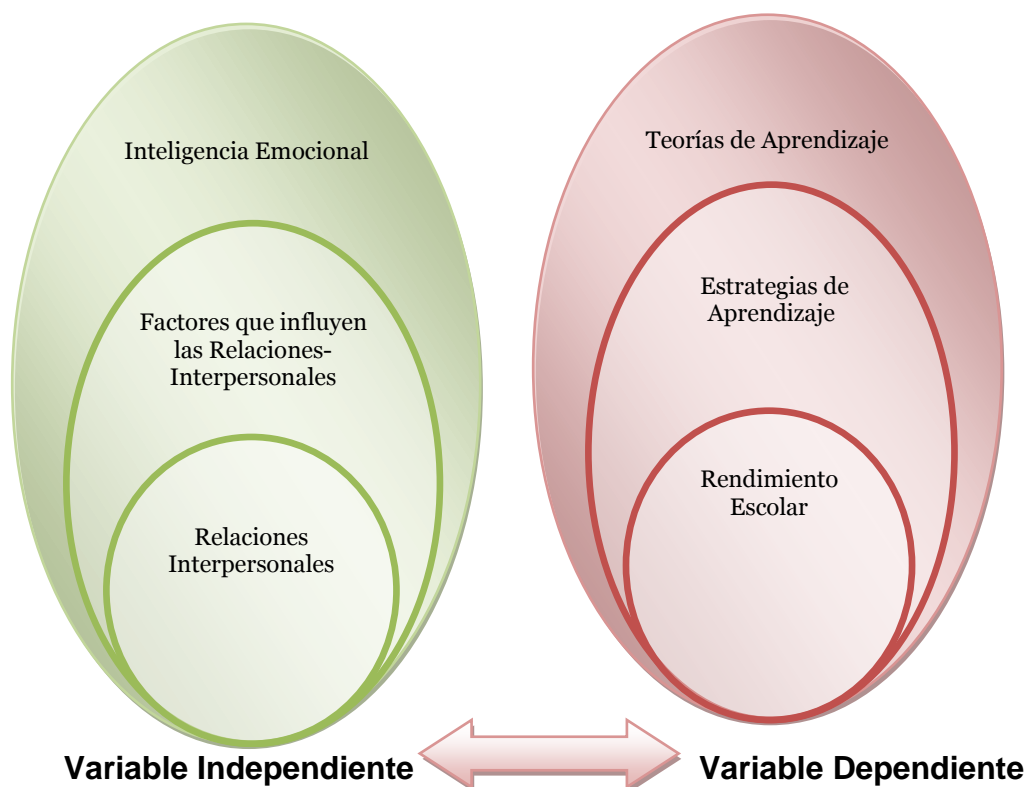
Inteligencia Emocional

Factores que influyen las Relaciones-Interpersonales

Relaciones Interpersonales

Teorías de Aprendizaje

Estrategias de Aprendizaje

Rendimiento Escolar

Variable Independiente

Variable Dependiente